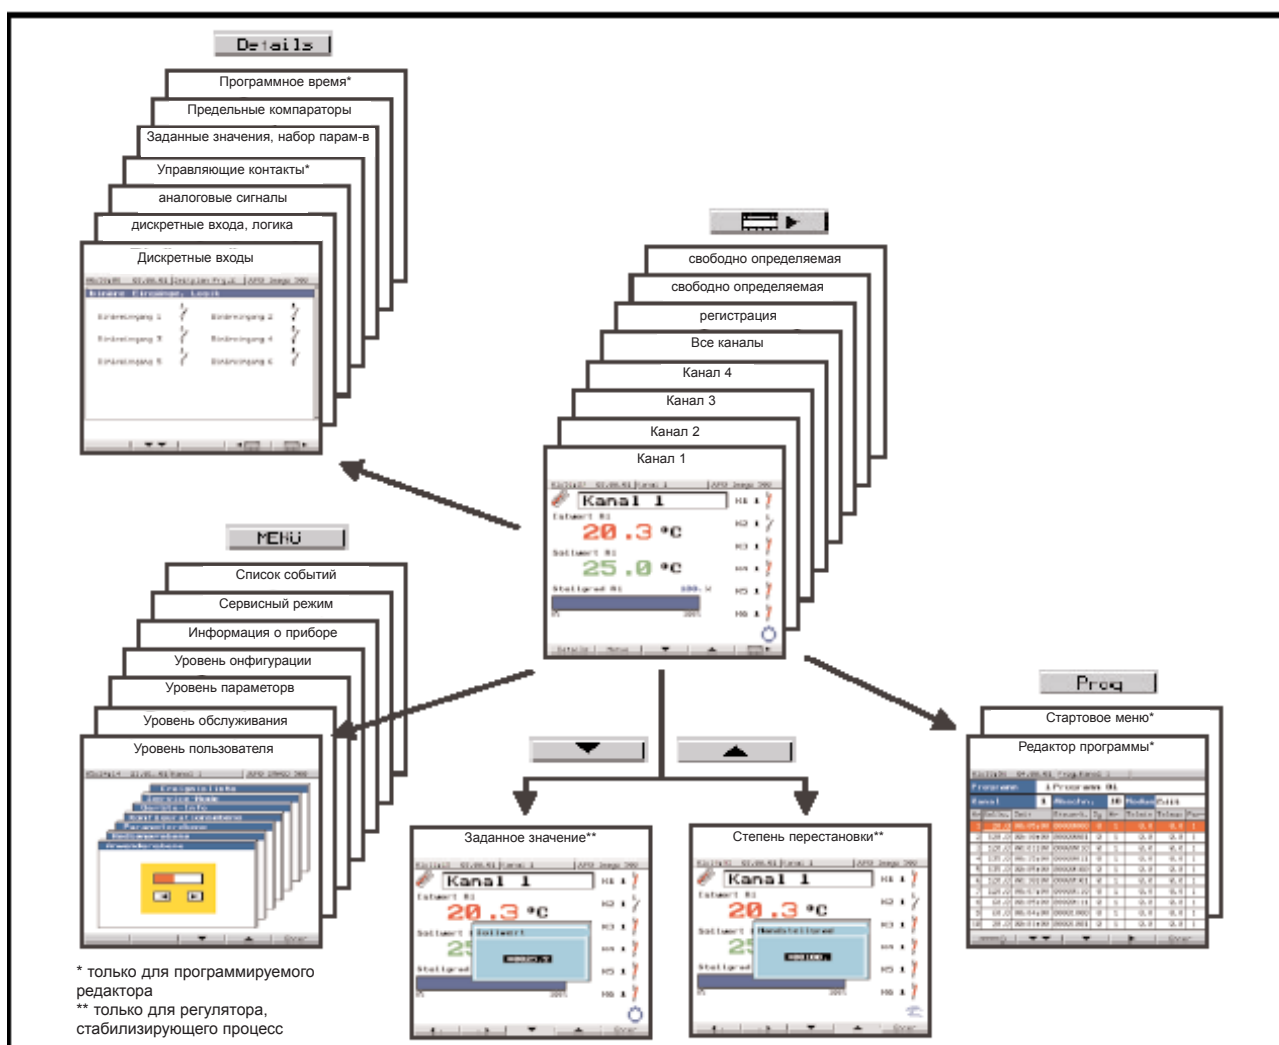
Details

Программное время*

Предельные компараторы

Заданные значения, набор парам-в

Управляющие контакты*

аналоговые сигналы

дискретные входа, логика

Дискретные входы

Binäre Eingänge, Logik

Binäreingang 1

Binäreingang 2

Binäreingang 3

Binäreingang 4

Binäreingang 5

Binäreingang 6

свободно определяемая

свободно определяемая

регистрация

Все каналы

Канал 4

Канал 3

Канал 2

Канал 1

Kanal 1

Istwert R1

20.3 °C

Sollwert R1

25.0 °C

Stellgrad R1

H1

H2

H3

H4

H5

H6

Details

Menu

MENU

Список событий

Сервисный режим

Информация о приборе

Уровень онфигурации

Уровень параметорв

Уровень обслуживания

Уровень пользователя

Ereignisliste

Service-Mode

Geräte-Info

Konfigurationsebene

Parameterebene

Bedienerebene

Anwenderebene

Prog

Стартовое меню*

Редактор программы*

Programm

Kanal

Заданное значение**

Kanal 1

Istwert R1

20.3 °C

Sollwert

Sollwert

Stellgrad

Степень перестановки**

Kanal 1

Istwert R1

20.3 °C

Sollwert

Handstellgrad

Stellgrad

* только для программируемого редактора
** только для регулятора, стабилизирующего процесс